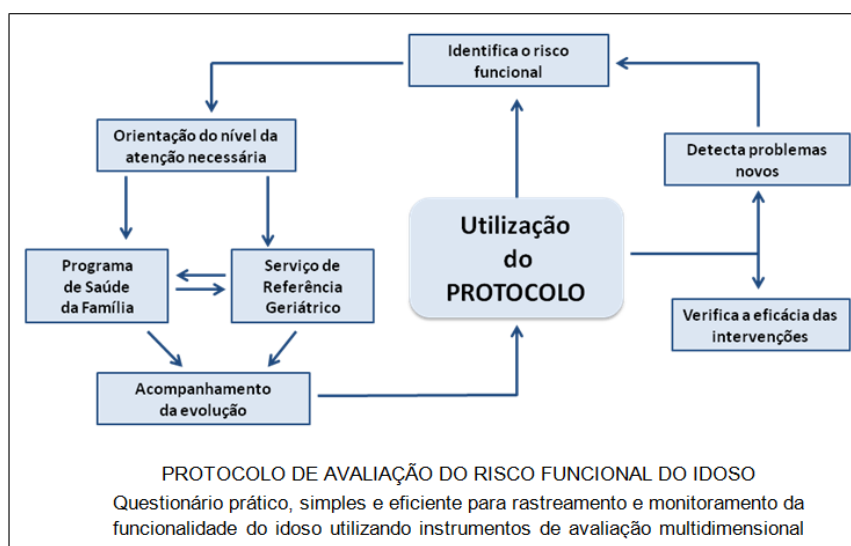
Identifica o risco funcional

Orientação do nível da atenção necessária

Detecta problemas novos

Utilização do PROTOCOLO

Programa de Saúde da Família

Serviço de Referência Geriátrico

Verifica a eficácia das intervenções

Acompanhamento da evolução

PROTOCOLO DE AVALIAÇÃO DO RISCO FUNCIONAL DO IDOSO

Questionário prático, simples e eficiente para rastreamento e monitoramento da funcionalidade do idoso utilizando instrumentos de avaliação multidimensional